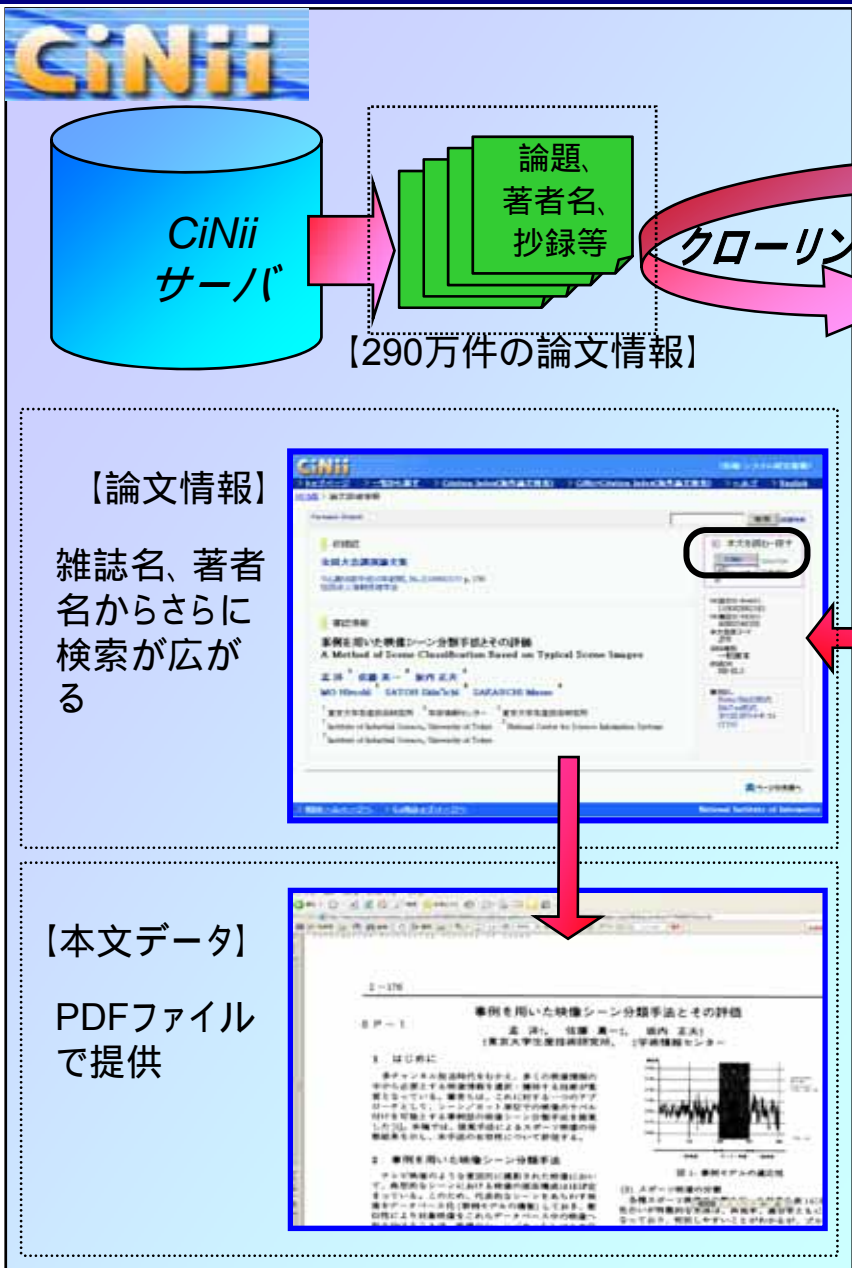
CiNii

CiNii サーバ

論題、著者名、抄録等

クローリン

【290万件の論文情報】

【論文情報】

雑誌名、著者名からさらに検索が広がる

CiNii

事例を用いた映像シーン分類手法とその評価

A Method of Scene Classification Based on Typical Scene Images

【本文データ】

PDFファイルで提供

事例を用いた映像シーン分類手法とその評価

1 はじめに

2 事例を用いた映像シーン分類手法

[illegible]